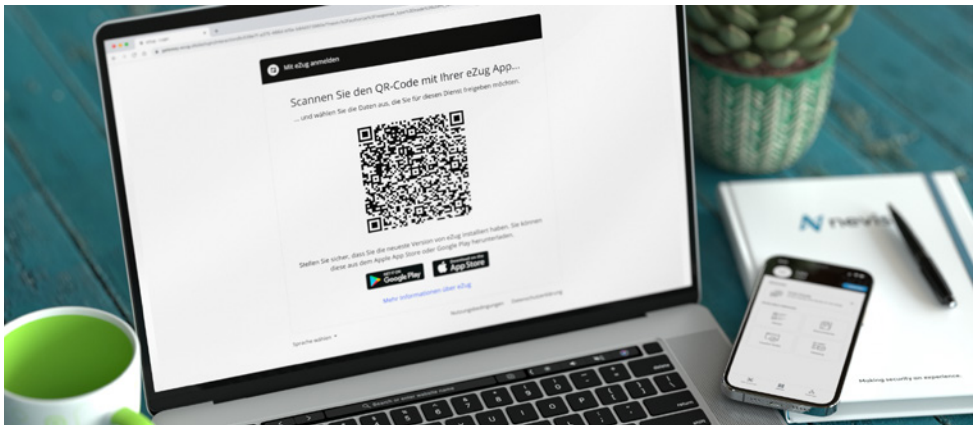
Mit eZug anmelden

Scannen Sie den QR-Code mit Ihrer eZug App...

... und wählen Sie die Daten aus, die Sie für diesen Dienst freigeben möchten.

Stellen Sie sicher, dass Sie die neueste Version von eZug installiert haben. Sie können diese aus dem Apple App Store oder Google Play herunterladen.

GET IT ON Google Play

Download on the App Store

Mehr Informationen über eZug

Nutzungsbedingungen Datenschutzerklärung

Sprache wählen

nevis

Making security an experience.